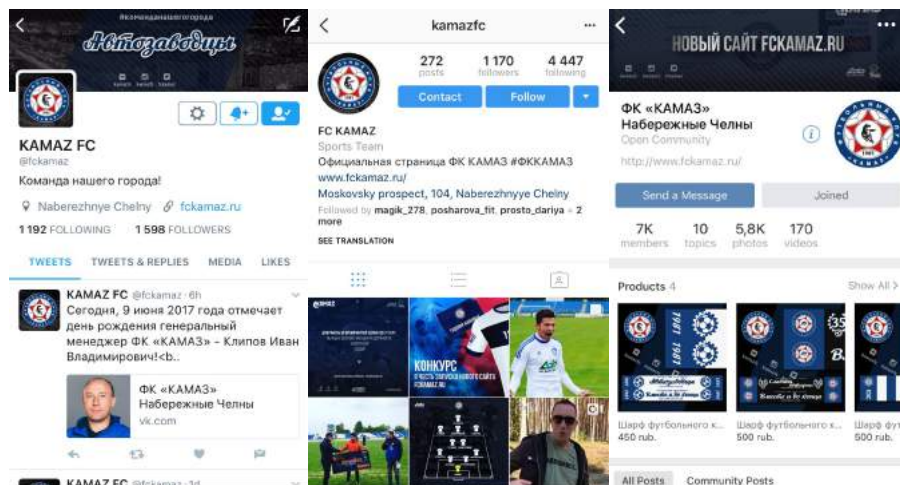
#команданашегогорода
Автозаводцы

KAMAZ FC
@fckamaz
Команда нашего города!
Naberezhnye Chelny fckamaz.ru
1 192 FOLLOWING 1 598 FOLLOWERS

TWEETS TWEETS & REPLIES MEDIA LIKES

KAMAZ FC @fckamaz · 6h
Сегодня, 9 июня 2017 года отмечает день рождения генеральный менеджер ФК «КАМАЗ» – Клипов Иван Владимирович!<b..

ФК «КАМАЗ» Набережные Челны
vk.com

KAMAZ FC @fckamaz · 1d

kamazfc
272 posts 1 170 followers 4 447 following
Contact Follow
FC KAMAZ
Sports Team
Официальная страница ФК КАМАЗ #ФККАМАЗ
www.fckamaz.ru/
Moskovsky prospect, 104, Naberezhnyye Chelny
Followed by magik_278, posharova_fit, prosto_dariya + 2 more
SEE TRANSLATION

КОНКУРС
В ЧЕСТЬ ЗАПУСКА НОВОГО САЙТА FCKAMAZ.RU

НОВЫЙ САЙТ FCKAMAZ.RU
ФК «КАМАЗ» Набережные Челны
Open Community
http://www.fckamaz.ru/
Send a Message Joined
7K members 10 topics 5,8K photos 170 videos
Products 4 Show All
Шарф футбольного к... 450 rub.
Шарф футбольного к... 500 rub.
Шарф футбольного к... 500 rub.
All Posts Community Posts